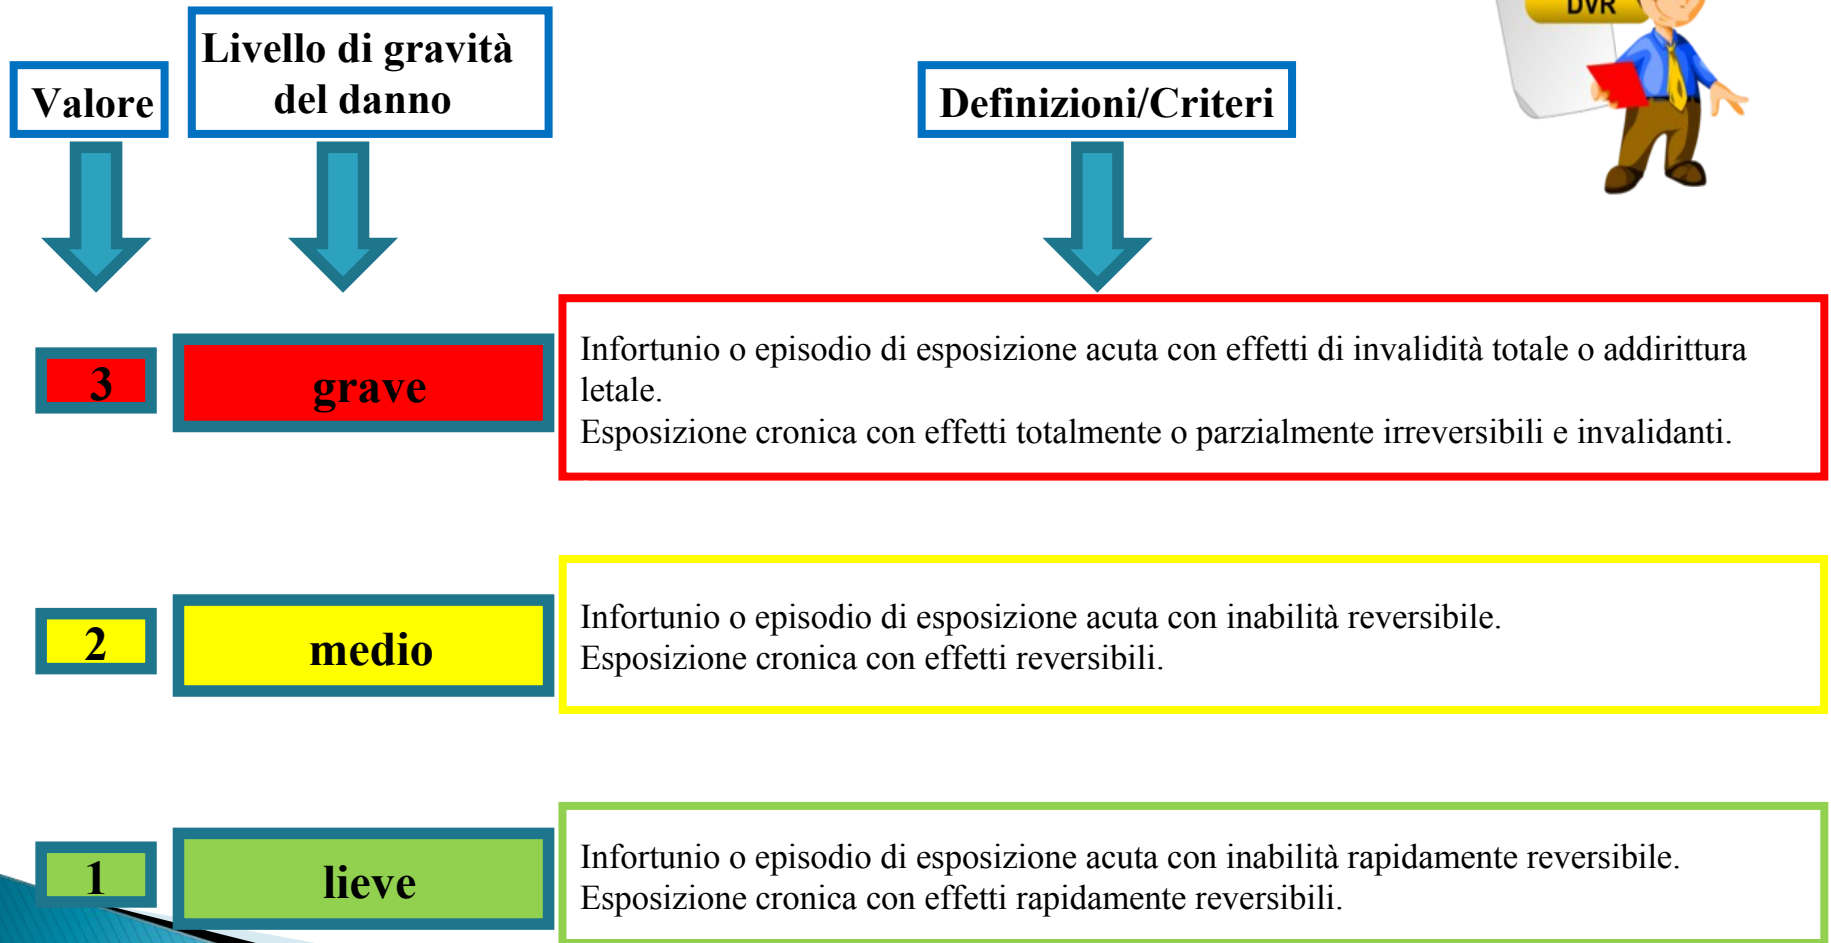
Valore

Livello di gravità del danno

Definizioni/Criteri

DVR

3

grave

Infortunio o episodio di esposizione acuta con effetti di invalidità totale o addirittura letale.
Esposizione cronica con effetti totalmente o parzialmente irreversibili e invalidanti.

2

medio

Infortunio o episodio di esposizione acuta con inabilità reversibile.
Esposizione cronica con effetti reversibili.

1

lieve

Infortunio o episodio di esposizione acuta con inabilità rapidamente reversibile.
Esposizione cronica con effetti rapidamente reversibili.